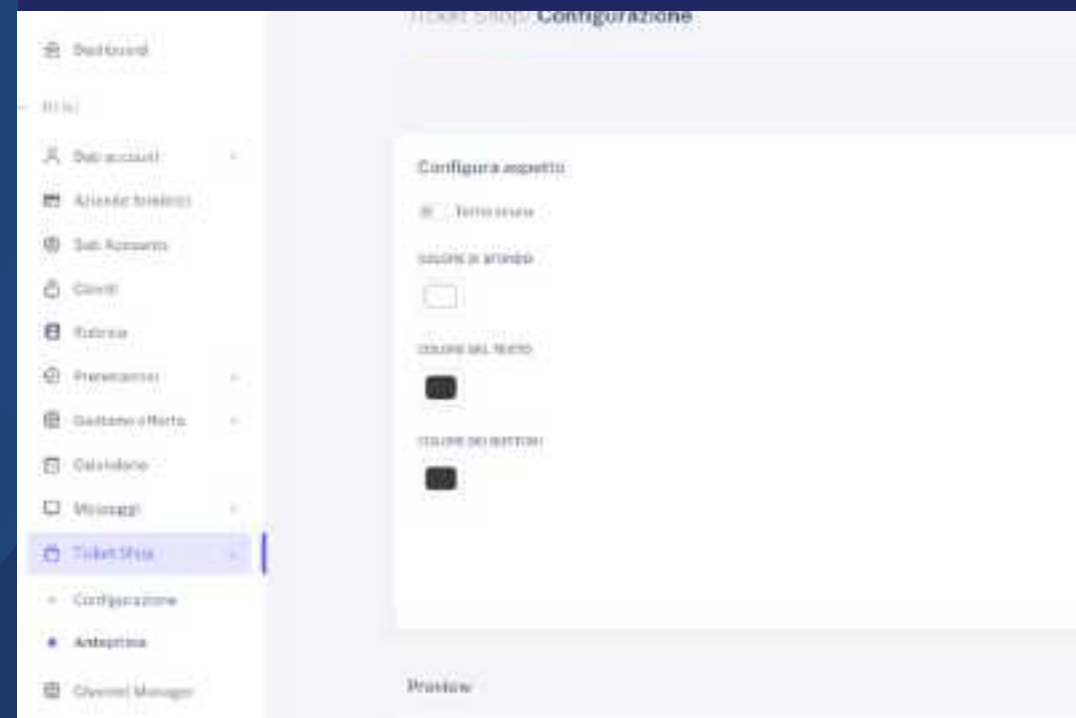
Dashboard

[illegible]

Dati accessi

Aziende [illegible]

Sub Accounts

Clienti

Rubrica

Prenotazioni

Gestione offerte

Calendario

Messaggi

Ticket Shop

Configurazione

Anteprima

Channel Manager

Ticket Shop/ Configurazione

Configura aspetto

Tema scuro

COLORE DI SFONDO

COLORE DEL TESTO

COLORE DEI BOTTONI

Preview